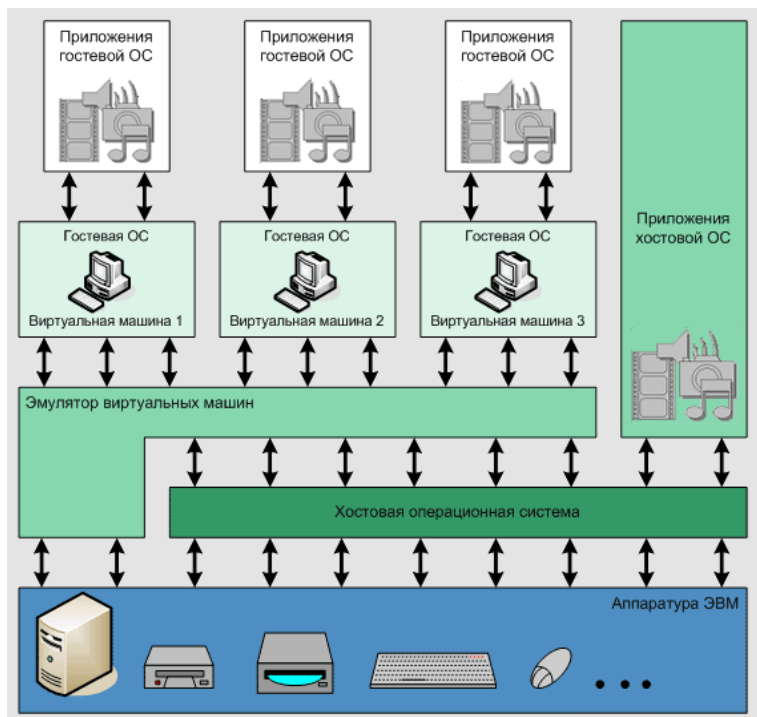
Приложения гостевой ОС

Приложения гостевой ОС

Приложения гостевой ОС

Приложения хостовой ОС

Гостевая ОС

Виртуальная машина 1

Гостевая ОС

Виртуальная машина 2

Гостевая ОС

Виртуальная машина 3

Эмулятор виртуальных машин

Хостовая операционная система

Аппаратура ЭВМ

• • •